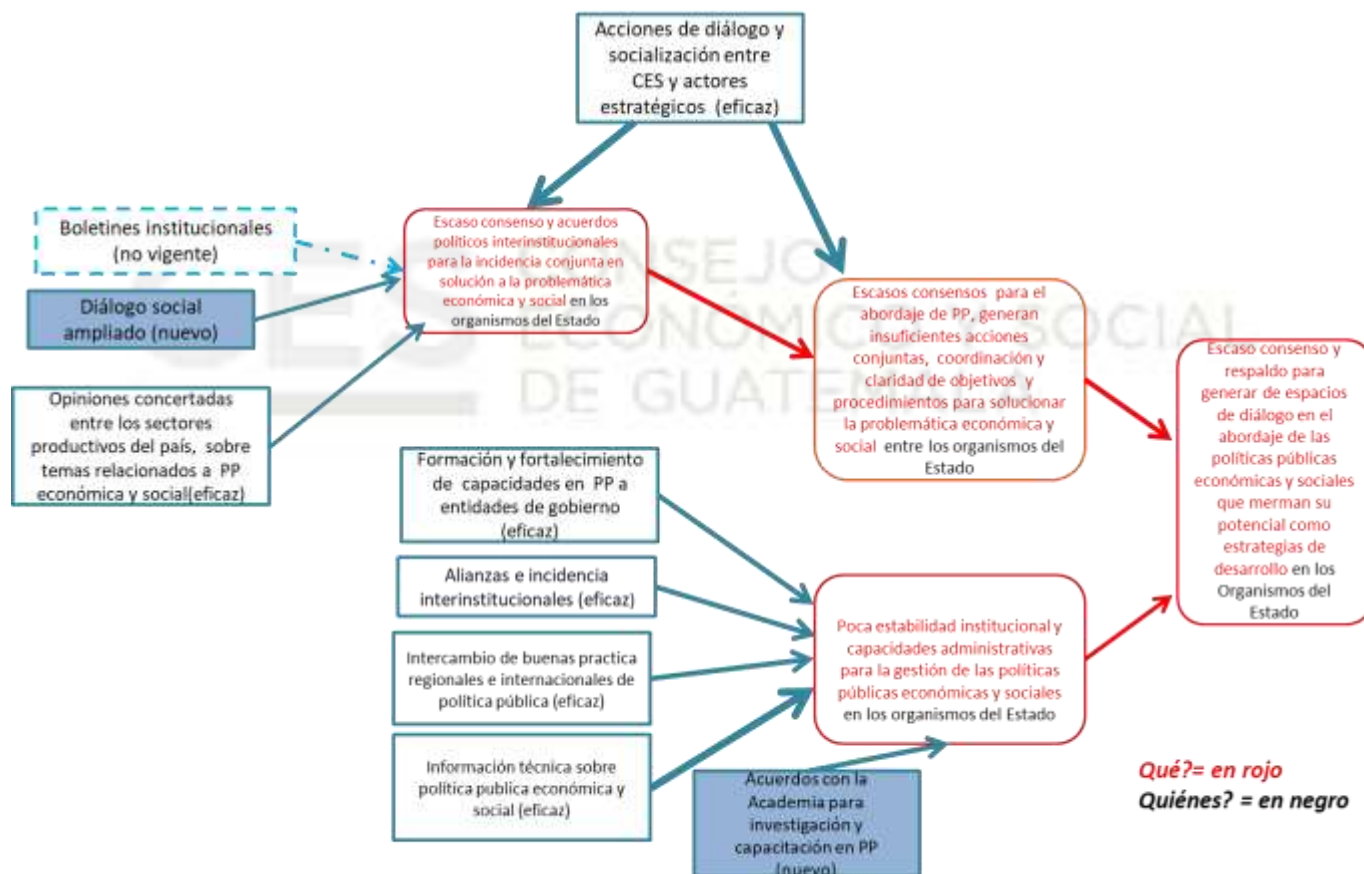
Acciones de diálogo y socialización entre CES y actores estratégicos (eficaz)

Boletines institucionales (no vigente)

Diálogo social ampliado (nuevo)

Opiniones concertadas entre los sectores productivos del país, sobre temas relacionados a PP económica y social(eficaz)

Escaso consenso y acuerdos políticos interinstitucionales para la incidencia conjunta en solución a la problemática económica y social en los organismos del Estado

Escasos consensos para el abordaje de PP, generan insuficientes acciones conjuntas, coordinación y claridad de objetivos y procedimientos para solucionar la problemática económica y social entre los organismos del Estado

Escaso consenso y respaldo para generar de espacios de diálogo en el abordaje de las políticas públicas económicas y sociales que merman su potencial como estrategias de desarrollo en los Organismos del Estado

Formación y fortalecimiento de capacidades en PP a entidades de gobierno (eficaz)

Alianzas e incidencia interinstitucionales (eficaz)

Intercambio de buenas practica regionales e internacionales de política pública (eficaz)

Información técnica sobre política publica económica y social (eficaz)

Poca estabilidad institucional y capacidades administrativas para la gestión de las políticas públicas económicas y sociales en los organismos del Estado

Acuerdos con la Academia para investigación y capacitación en PP (nuevo)

Qué?= en rojo
Quiénes? = en negro

CONSEJO ECONÓMICO SOCIAL DE GUATEMALA